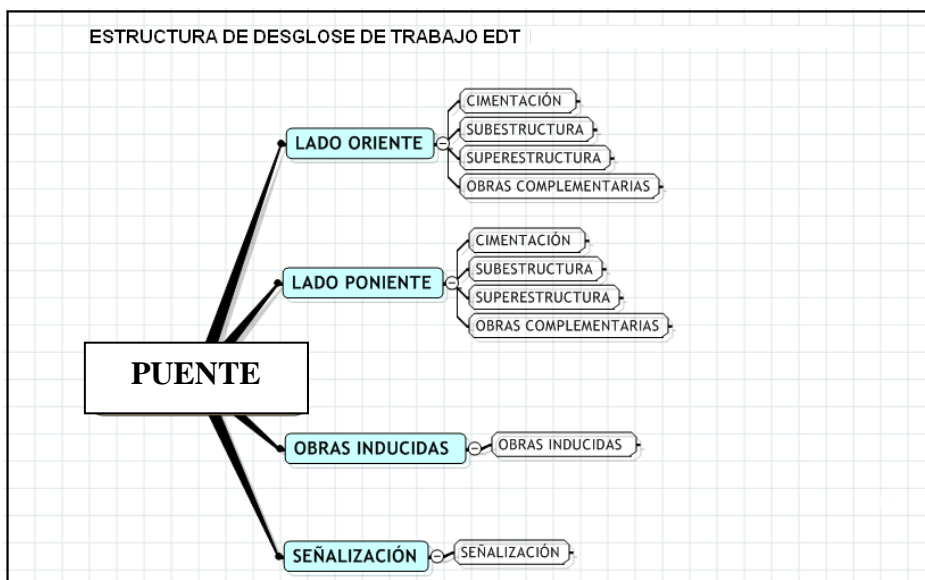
ESTRUCTURA DE DESGLOSE DE TRABAJO EDT

LADO ORIENTE

CIMENTACIÓN

SUBESTRUCTURA

SUPERESTRUCTURA

OBRAS COMPLEMENTARIAS

LADO PONIENTE

CIMENTACIÓN

SUBESTRUCTURA

SUPERESTRUCTURA

OBRAS COMPLEMENTARIAS

PUENTE

OBRAS INDUCIDAS

OBRAS INDUCIDAS

SEÑALIZACIÓN

SEÑALIZACIÓN